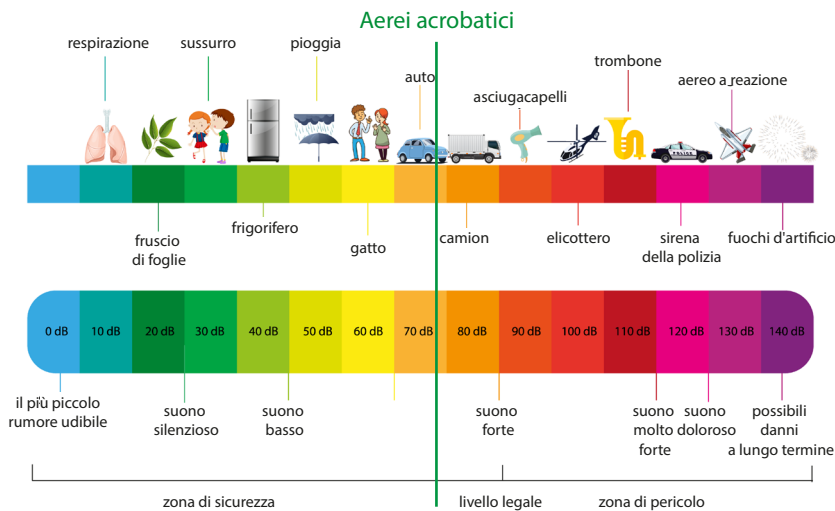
Aerei acrobatici

respirazione
sussurro
pioggia
auto
asciugacapelli
trombone
aereo a reazione

fruscio di foglie
frigorifero
gatto
camion
elicottero
sirena della polizia
fuochi d'artificio

| 0 dB | 10 dB | 20 dB | 30 dB | 40 dB | 50 dB | 60 dB | 70 dB | 80 dB | 90 dB | 100 dB | 110 dB | 120 dB | 130 dB | 140 dB |
|---|---|---|---|---|---|---|---|---|---|---|---|---|---|---|

il più piccolo rumore udibile
suono silenzioso
suono basso
suono forte
suono molto forte
suono doloroso
possibili danni a lungo termine

zona di sicurezza
livello legale
zona di pericolo